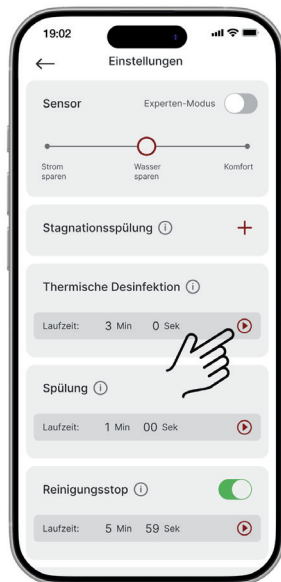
19:02

Einstellungen

Sensor

Experten-Modus

Strom sparen

Wasser sparen

Komfort

Stagnationsspülung

Thermische Desinfektion

Laufzeit: 3 Min 0 Sek

Spülung

Laufzeit: 1 Min 00 Sek

Reinigungsstop

Laufzeit: 5 Min 59 Sek